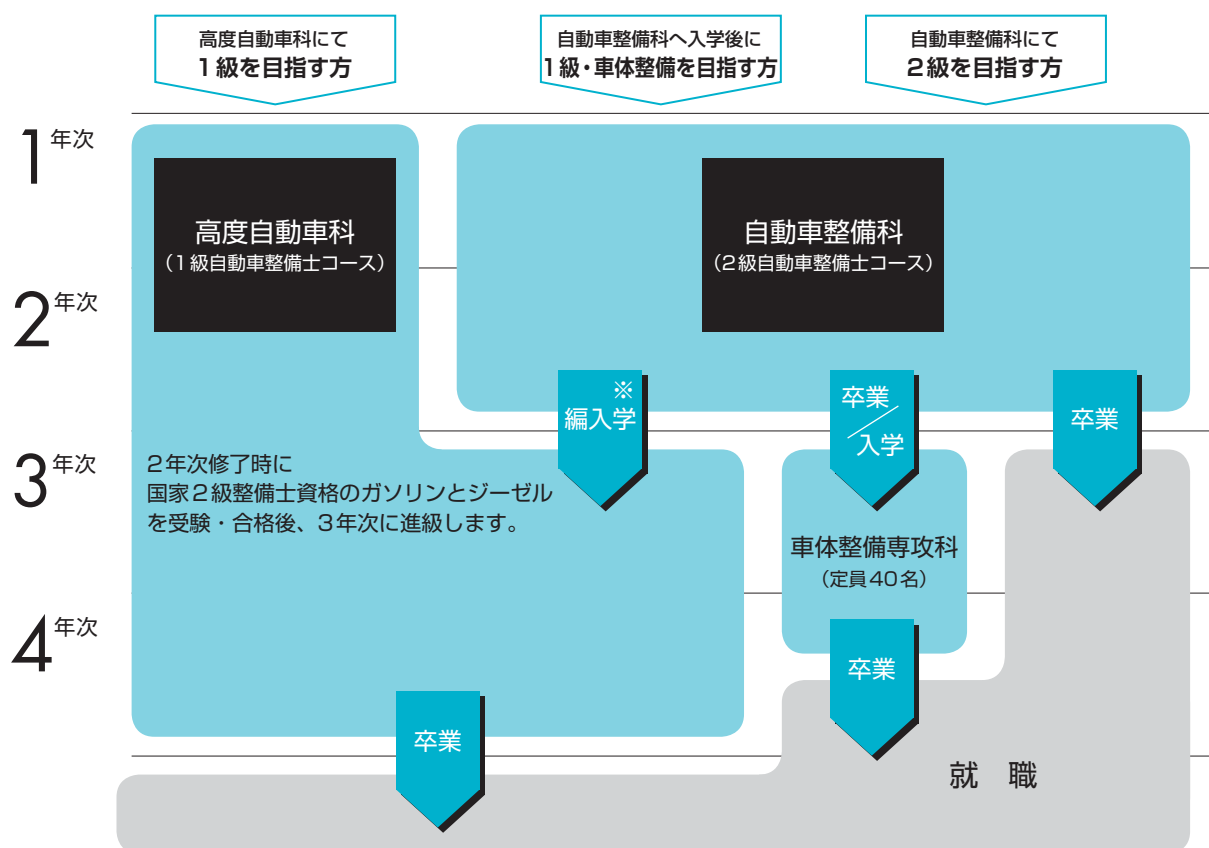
高度自動車科にて
１級を目指す方

自動車整備科へ入学後に
１級・車体整備を目指す方

自動車整備科にて
２級を目指す方

1年次

2年次

3年次

4年次

高度自動車科
（１級自動車整備士コース）

自動車整備科
（２級自動車整備士コース）

※
編入学

卒業／入学

卒業

２年次修了時に
国家２級整備士資格のガソリンとジーゼルを受験・合格後、３年次に進級します。

車体整備専攻科
（定員４０名）

卒業

卒業

就　職